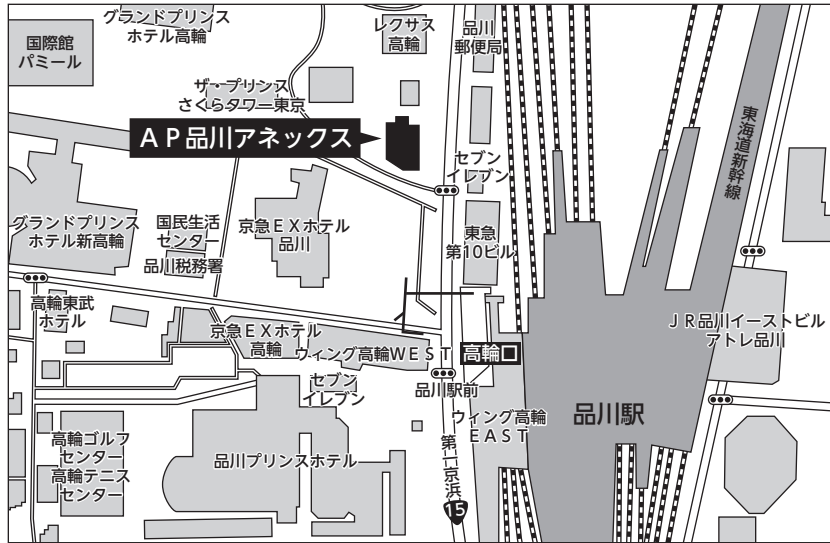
グランドプリンス
ホテル高輪

国際館
パミール

レクサス
高輪

品川
郵便局

ザ・プリンス
さくらタワー東京

AP品川アネックス

東海道新幹線

セブン
イレブン

グランドプリンス
ホテル新高輪

国民生活
センター

品川税務署

京急EXホテル
品川

東急
第10ビル

高輪東武
ホテル

京急EXホテル
高輪

ウィング高輪WEST

高輪口

JR品川イーストビル
アトレ品川

セブン
イレブン

品川駅前

ウィング高輪
EAST

品川駅

高輪ゴルフ
センター
高輪テニス
センター

品川プリンスホテル

第一京浜

15